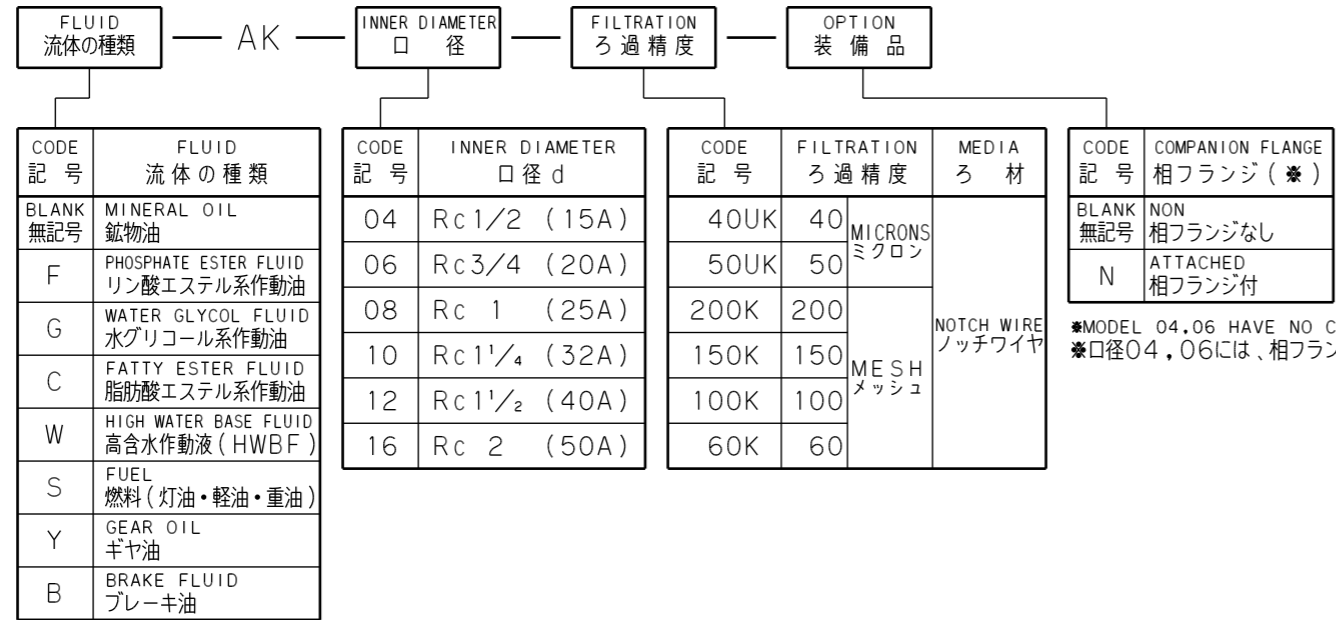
FLUID
流体の種類 — AK — INNER DIAMETER
口 径 — FILTRATION
ろ過精度 — OPTION
装備品

| CODE 記号 | FLUID 流体の種類 |
|---|---|
| BLANK 無記号 | MINERAL OIL 鉱物油 |
| F | PHOSPHATE ESTER FLUID リン酸エステル系作動油 |
| G | WATER GLYCOL FLUID 水グリコール系作動油 |
| C | FATTY ESTER FLUID 脂肪酸エステル系作動油 |
| W | HIGH WATER BASE FLUID 高含水作動液(HWBF) |
| S | FUEL 燃料(灯油・軽油・重油) |
| Y | GEAR OIL ギヤ油 |
| B | BRAKE FLUID ブレーキ油 |

| CODE 記号 | INNER DIAMETER 口径 d |
|---|---|
| 04 | Rc1/2 (15A) |
| 06 | Rc3/4 (20A) |
| 08 | Rc 1 (25A) |
| 10 | Rc$1\frac{1}{4}$ (32A) |
| 12 | Rc$1\frac{1}{2}$ (40A) |
| 16 | Rc 2 (50A) |

| CODE 記号 | FILTRATION ろ過精度 | | MEDIA ろ材 |
|---|---|---|---|
| 40UK | 40 | MICRONS ミクロン | NOTCH WIRE ノッチワイヤ |
| 50UK | 50 | | |
| 200K | 200 | MESH メッシュ | |
| 150K | 150 | | |
| 100K | 100 | | |
| 60K | 60 | | |

| CODE 記号 | COMPANION FLANGE 相フランジ(✽) |
|---|---|
| BLANK 無記号 | NON 相フランジなし |
| N | ATTACHED 相フランジ付 |

✽MODEL 04,06 HAVE NO C
✽口径04,06には、相フラン